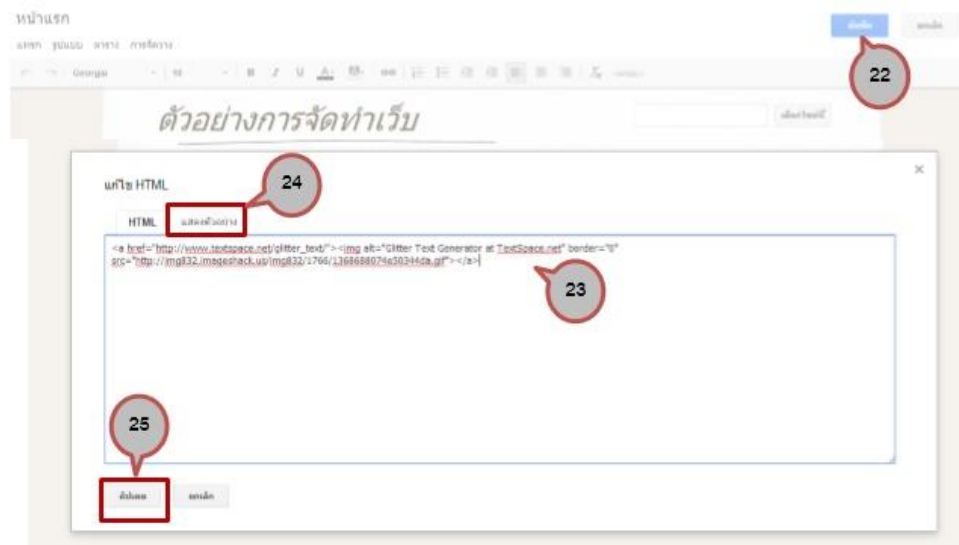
หน้าแรก

แทรก รูปแบบ ตาราง การจัดวาง

Georgia

ตัวอย่างการจัดทำเว็บ

22

แก้ไข HTML

24

HTML แสดงตัวอย่าง

<a href="http://www.textspace.net/glitter_text/"><img alt="Glitter Text Generator at TextSpace.net" border="0" src="http://img832.imageshack.us/img832/1766/1368688074a50344da.gif"></a>

23

25

อัปเดต ยกเลิก